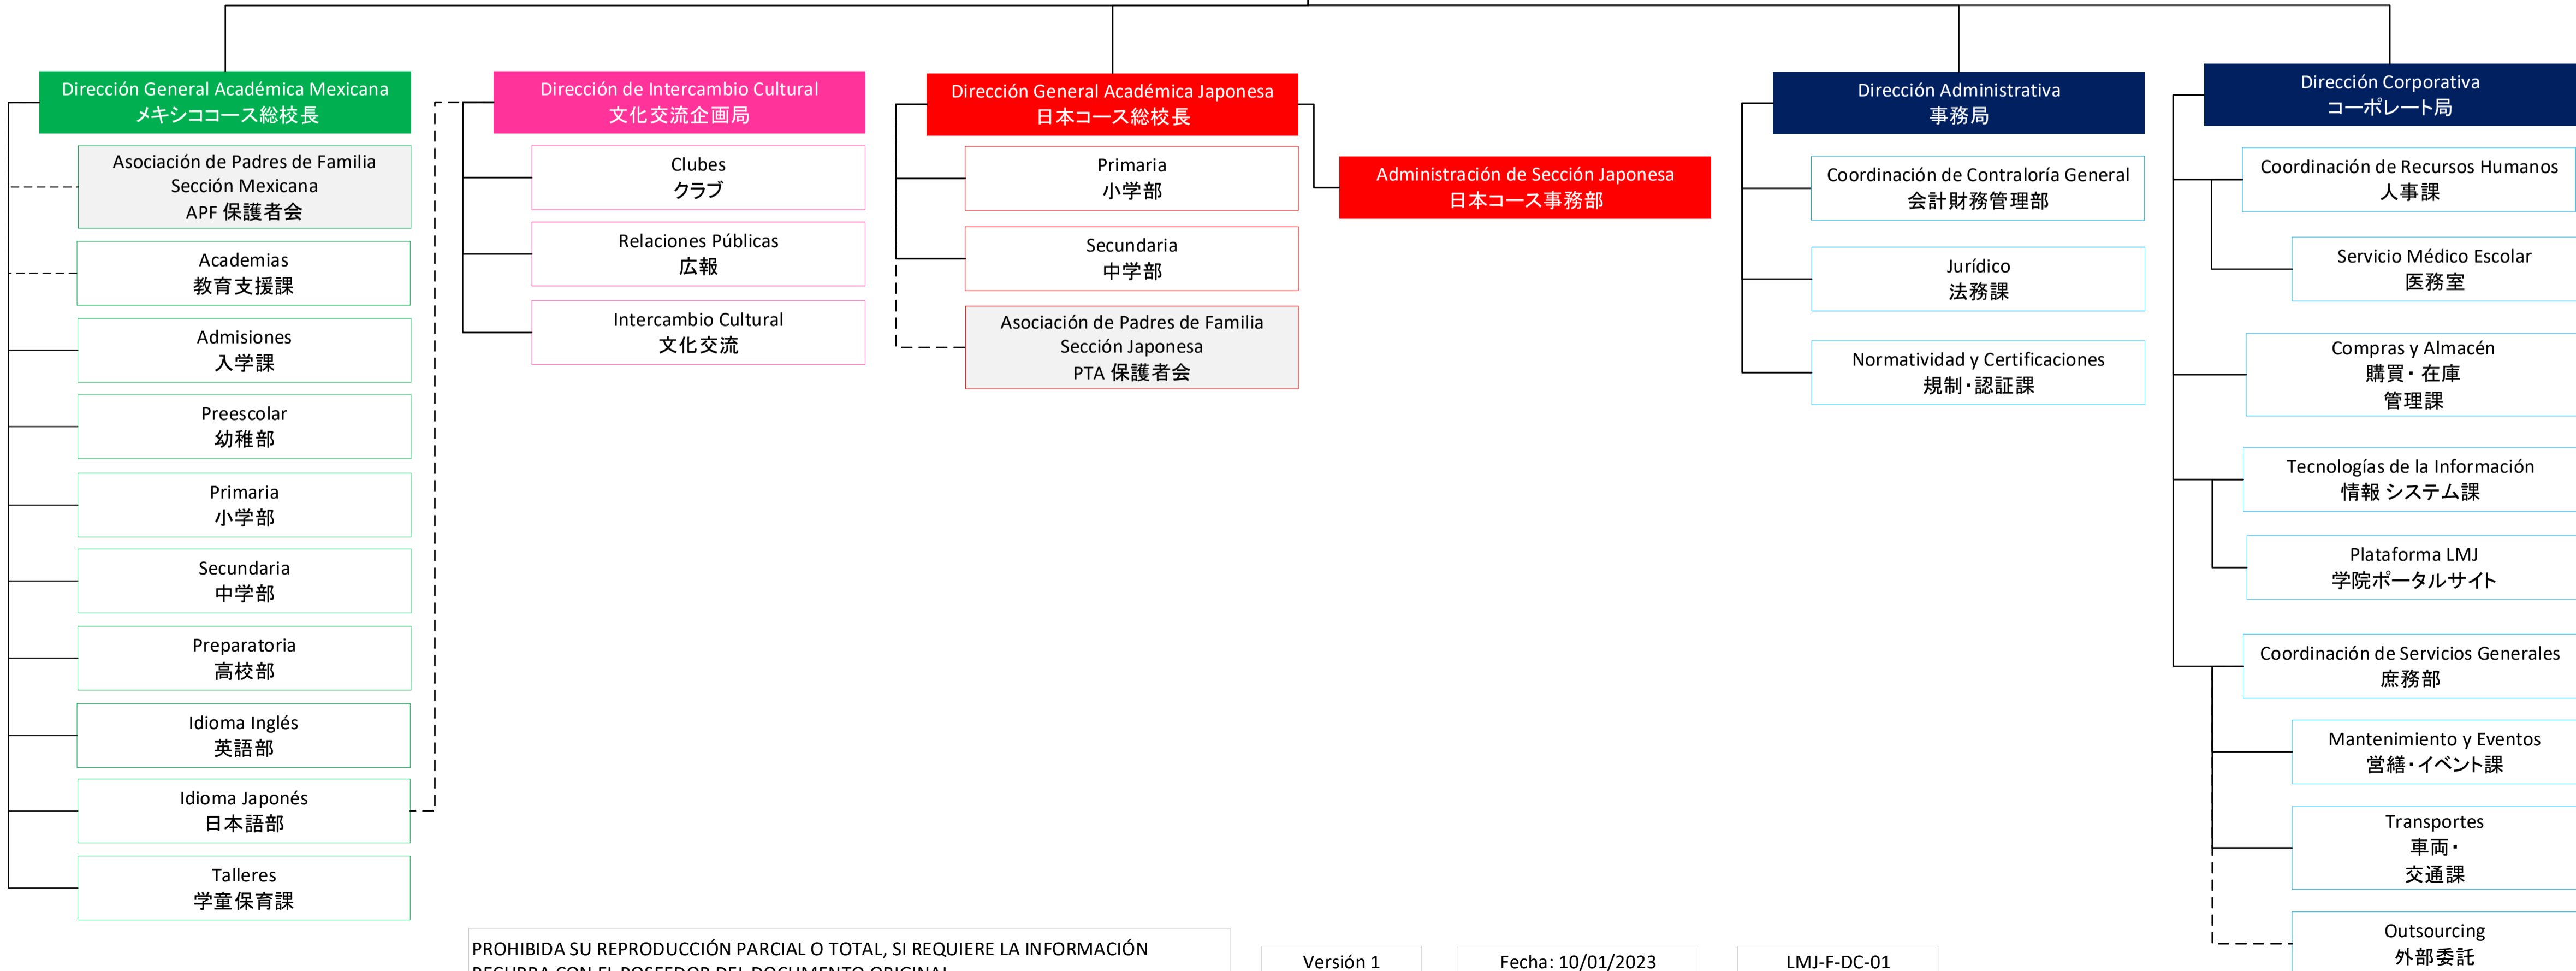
Dirección General Académica Mexicana
メキシココース総校長

Asociación de Padres de Familia
Sección Mexicana
APF 保護者会

Academias
教育支援課

Admisiones
入学課

Preescolar
幼稚部

Primaria
小学部

Secundaria
中学部

Preparatoria
高校部

Idioma Inglés
英語部

Idioma Japonés
日本語部

Talleres
学童保育課

Dirección de Intercambio Cultural
文化交流企画局

Clubes
クラブ

Relaciones Públicas
広報

Intercambio Cultural
文化交流

Dirección General Académica Japonesa
日本コース総校長

Primaria
小学部

Secundaria
中学部

Asociación de Padres de Familia
Sección Japonesa
PTA 保護者会

Administración de Sección Japonesa
日本コース事務部

Dirección Administrativa
事務局

Coordinación de Contraloría General
会計財務管理部

Jurídico
法務課

Normatividad y Certificaciones
規制・認証課

Dirección Corporativa
コーポレート局

Coordinación de Recursos Humanos
人事課

Servicio Médico Escolar
医務室

Compras y Almacén
購買・在庫
管理課

Tecnologías de la Información
情報 システム課

Plataforma LMJ
学院ポータルサイト

Coordinación de Servicios Generales
庶務部

Mantenimiento y Eventos
営繕・イベント課

Transportes
車両・
交通課

Outsourcing
外部委託

PROHIBIDA SU REPRODUCCIÓN PARCIAL O TOTAL, SI REQUIERE LA INFORMACIÓN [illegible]

Versión 1

Fecha: 10/01/2023

LMJ-F-DC-01